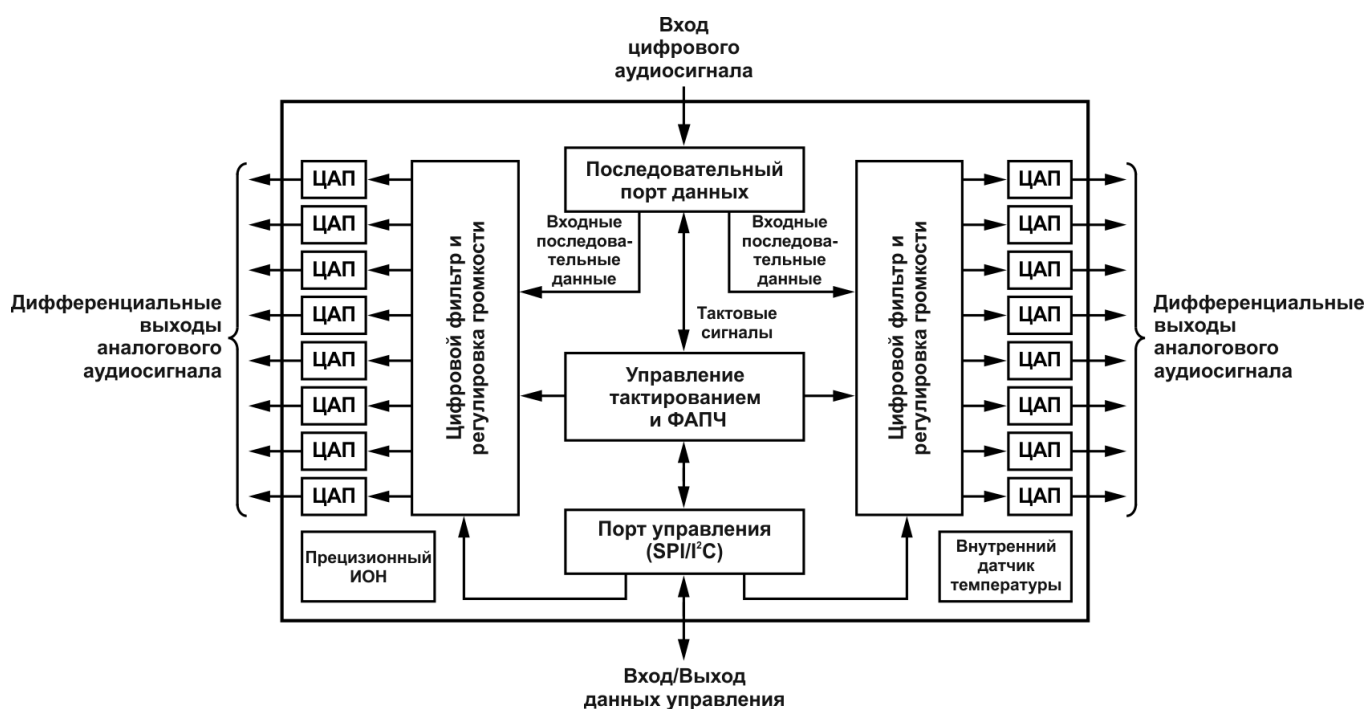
Вход цифрового аудиосигнала

Последовательный порт данных

Входные последовательные данные

Входные последовательные данные

Тактовые сигналы

Дифференциальные выходы аналогового аудиосигнала

ЦАП
ЦАП
ЦАП
ЦАП
ЦАП
ЦАП
ЦАП
ЦАП

Цифровой фильтр и регулировка громкости

Управление тактированием и ФАПЧ

Цифровой фильтр и регулировка громкости

ЦАП
ЦАП
ЦАП
ЦАП
ЦАП
ЦАП
ЦАП
ЦАП

Дифференциальные выходы аналогового аудиосигнала

Порт управления (SPI/$I^2C$)

Прецизионный ИОН

Внутренний датчик температуры

Вход/Выход данных управления